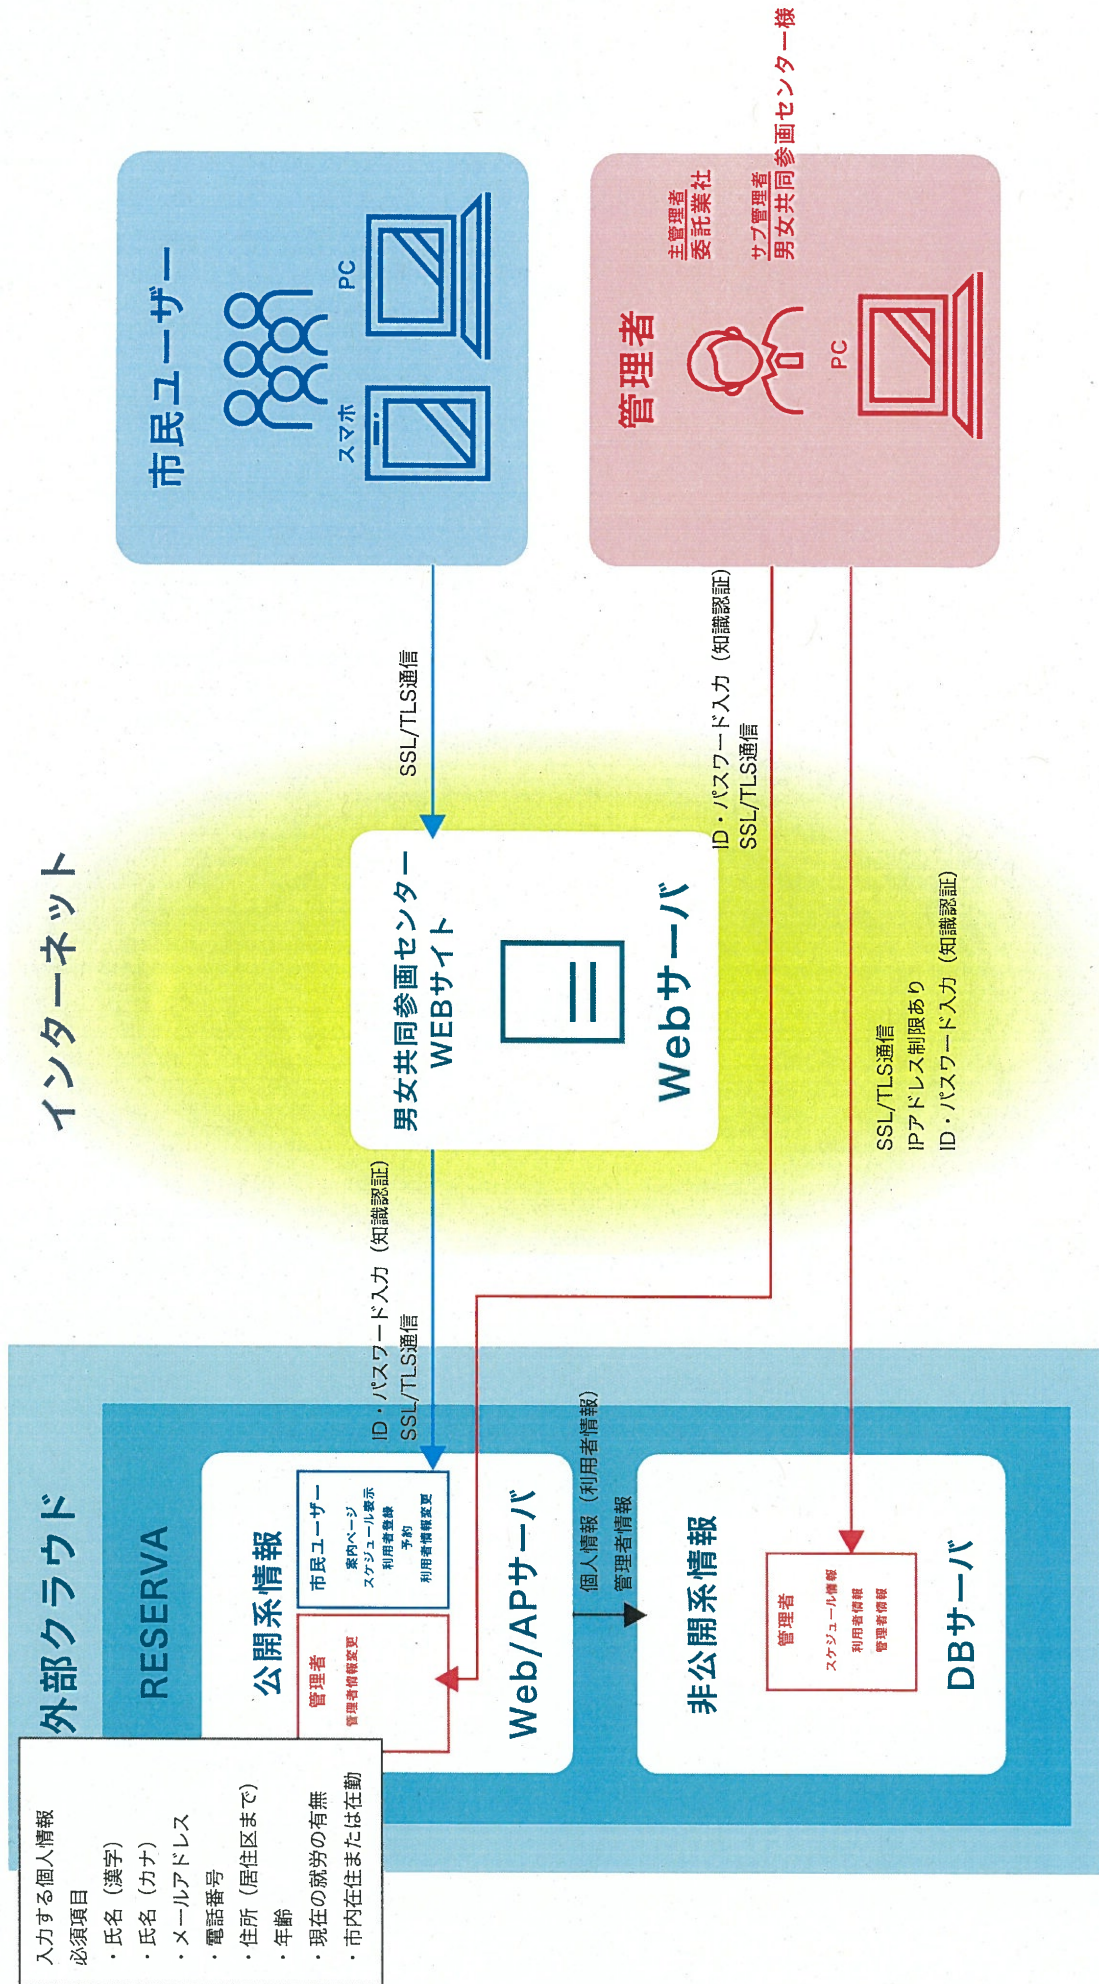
インターネット

市民ユーザー
スマホ
PC

管理者
主管理者
委託業社
サブ管理者
男女共同参画センター様
PC

SSL/TLS通信

ID・パスワード入力（知識認証）
SSL/TLS通信

男女共同参画センター
WEBサイト
Webサーバ

SSL/TLS通信
IPアドレス制限あり
ID・パスワード入力（知識認証）

ID・パスワード入力（知識認証）
SSL/TLS通信

外部クラウド
RESERVA

公開系情報
市民ユーザー
案内ページ
スケジュール表示
利用者登録
予約
利用者情報変更
管理者
管理者情報変更
Web/APサーバ

個人情報（利用者情報）
管理者情報

非公開系情報
管理者
スケジュール情報
利用者情報
管理者情報
DBサーバ

入力する個人情報
必須項目
・氏名（漢字）
・氏名（カナ）
・メールアドレス
・電話番号
・住所（居住区まで）
・年齢
・現在の就労の有無
・市内在住または在勤